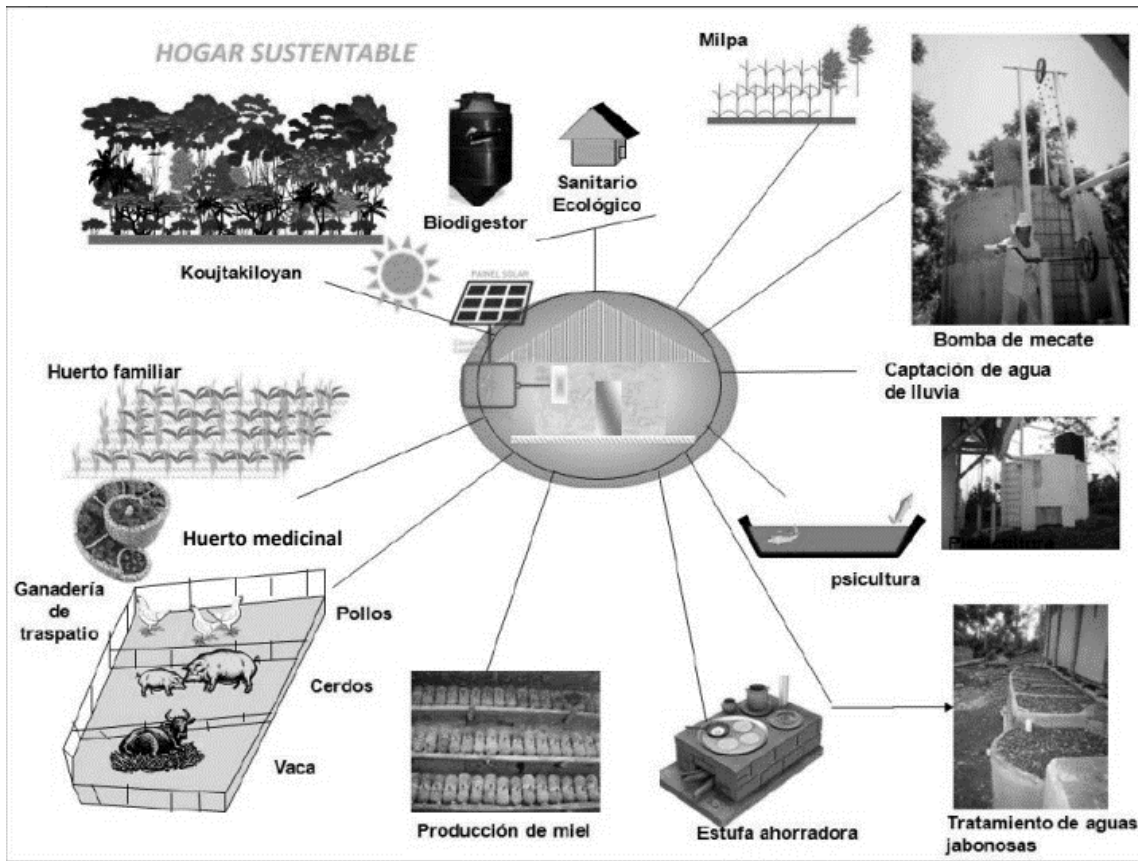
HOGAR SUSTENTABLE

Milpa

Biodigestor

Sanitario Ecológico

Koujtakiloyan

PANEL SOLAR

Bomba de mecate

Huerto familiar

Captación de agua de lluvia

Huerto medicinal

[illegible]

psicultura

Ganadería de traspatio

Pollos

Cerdos

Vaca

Producción de miel

Estufa ahorradora

Tratamiento de aguas jabonosas